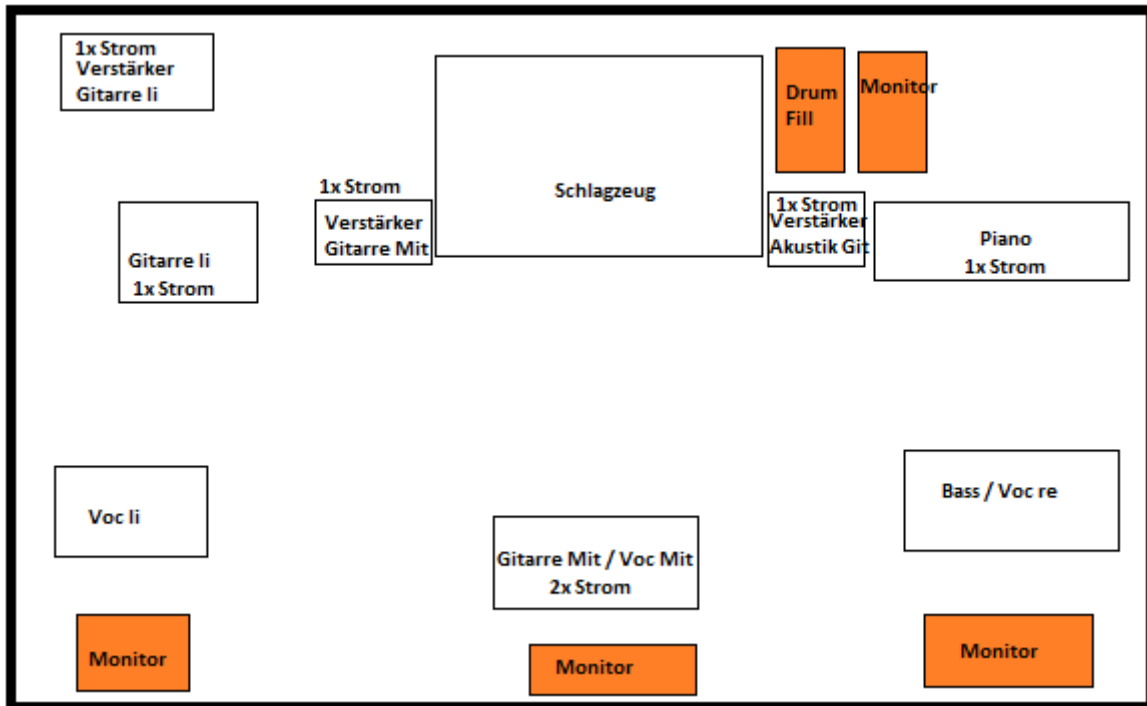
1x Strom
Verstärker
Gitarre li

Schlagzeug

Drum Fill

Monitor

1x Strom
Verstärker
Gitarre Mit

1x Strom
Verstärker
Akustik Git

Piano
1x Strom

Gitarre li
1x Strom

Voc li

Bass / Voc re

Gitarre Mit / Voc Mit
2x Strom

Monitor

Monitor

Monitor